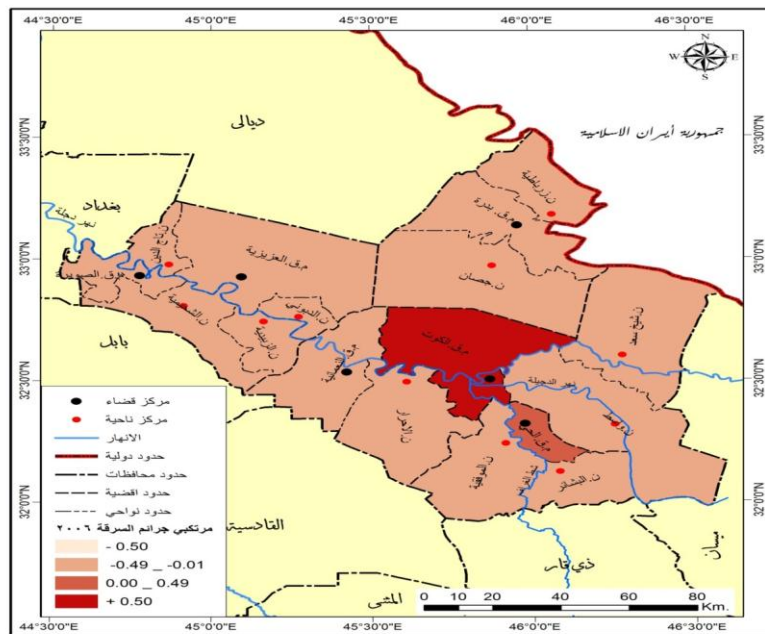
44°30'0"E 45°0'0"E 45°30'0"E 46°0'0"E 46°30'0"E

33°30'0"N 33°0'0"N 32°30'0"N 32°0'0"N

33°30'0"N 33°0'0"N 32°30'0"N 32°0'0"N

44°30'0"E 45°0'0"E 45°30'0"E 46°0'0"E 46°30'0"E

N S W E

ديالى

جمهورية ايران الاسلامية

بغداد

نهر دجلة

ن.زرباطية

مرق.بدرة

ن.جصان

مرق.العزيزية

مرق.الصويرة

مرق.الكوت

ن.شيخ سعد

بابل

نهر الدجلة

القادسية

ذي قار

ميسان

المثنى

مركز قضاء

مركز ناحية

الانهار

حدود دولية

حدود محافظات

حدود اقضية

حدود نواحي

مرتكبي جرائم السرقة ٢٠٠٦

- 0.50

-0.49 _ -0.01

0.00 _ 0.49

+ 0.50

0 10 20 40 60 80 Km.